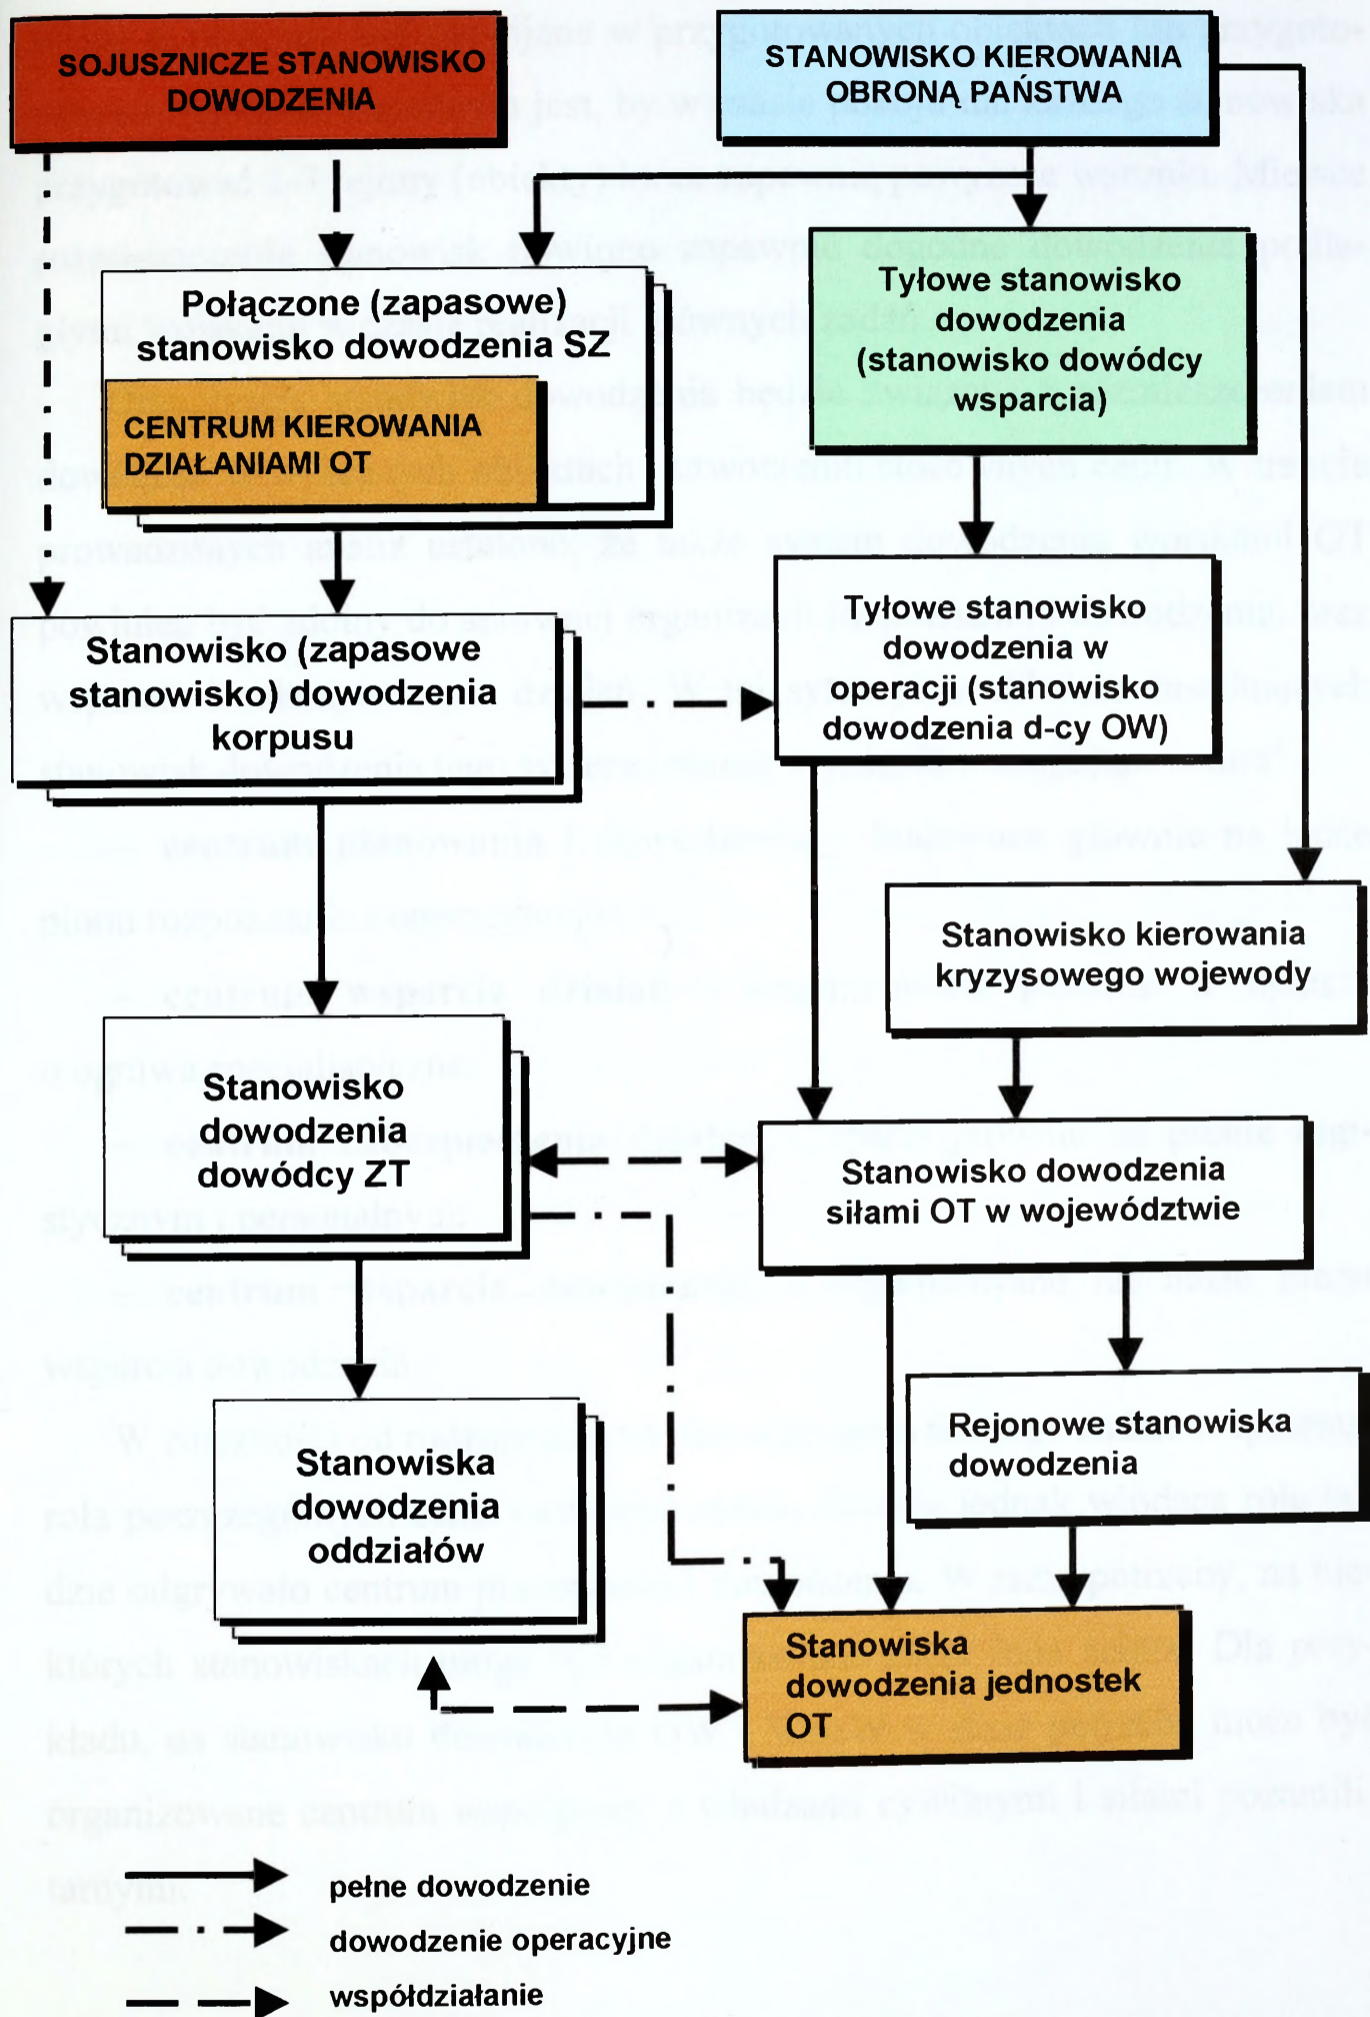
SOJUSZNICZE STANOWISKO DOWODZENIA

STANOWISKO KIEROWANIA OBRONĄ PAŃSTWA

Połączone (zapasowe) stanowisko dowodzenia SZ

CENTRUM KIEROWANIA DZIAŁANIAMI OT

Tyłowe stanowisko dowodzenia (stanowisko dowódcy wsparcia)

Stanowisko (zapasowe stanowisko) dowodzenia korpusu

Tyłowe stanowisko dowodzenia w operacji (stanowisko dowodzenia d-cy OW)

Stanowisko kierowania kryzysowego wojewody

Stanowisko dowodzenia dowódcy ZT

Stanowisko dowodzenia siłami OT w województwie

Rejonowe stanowiska dowodzenia

Stanowiska dowodzenia oddziałów

Stanowiska dowodzenia jednostek OT

pełne dowodzenie

dowodzenie operacyjne

współdziałanie